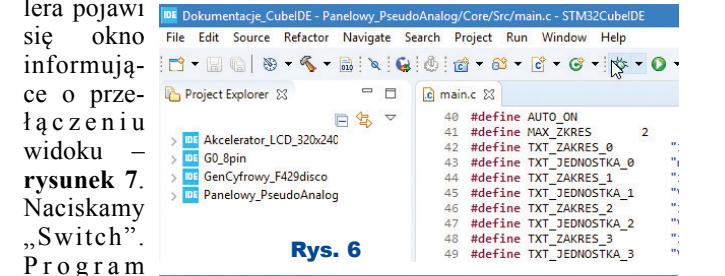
lera pojawi się okno informujące o przełączeniu widoku – **rysunek 7**. Naciskamy „Switch". Program

IDE Dokumentacje_CubeIDE - Panelowy_PseudoAnalog/Core/Src/main.c - STM32CubeIDE

File Edit Source Refactor Navigate Search Project Run Window Help

Project Explorer ☒

> IDE Akcelerator_LCD_320x240
> IDE G0_8pin
> IDE GenCyfrowy_F429disco
> IDE Panelowy_PseudoAnalog

main.c ☒

40 #define AUTO_ON
41 #define MAX_ZKRES 2
42 #define TXT_ZAKRES_0
43 #define TXT_JEDNOSTKA_0
44 #define TXT_ZAKRES_1
45 #define TXT_JEDNOSTKA_1
46 #define TXT_ZAKRES_2
47 #define TXT_JEDNOSTKA_2
48 #define TXT_ZAKRES_3
49 #define TXT_JEDNOSTKA_3

Rys. 6